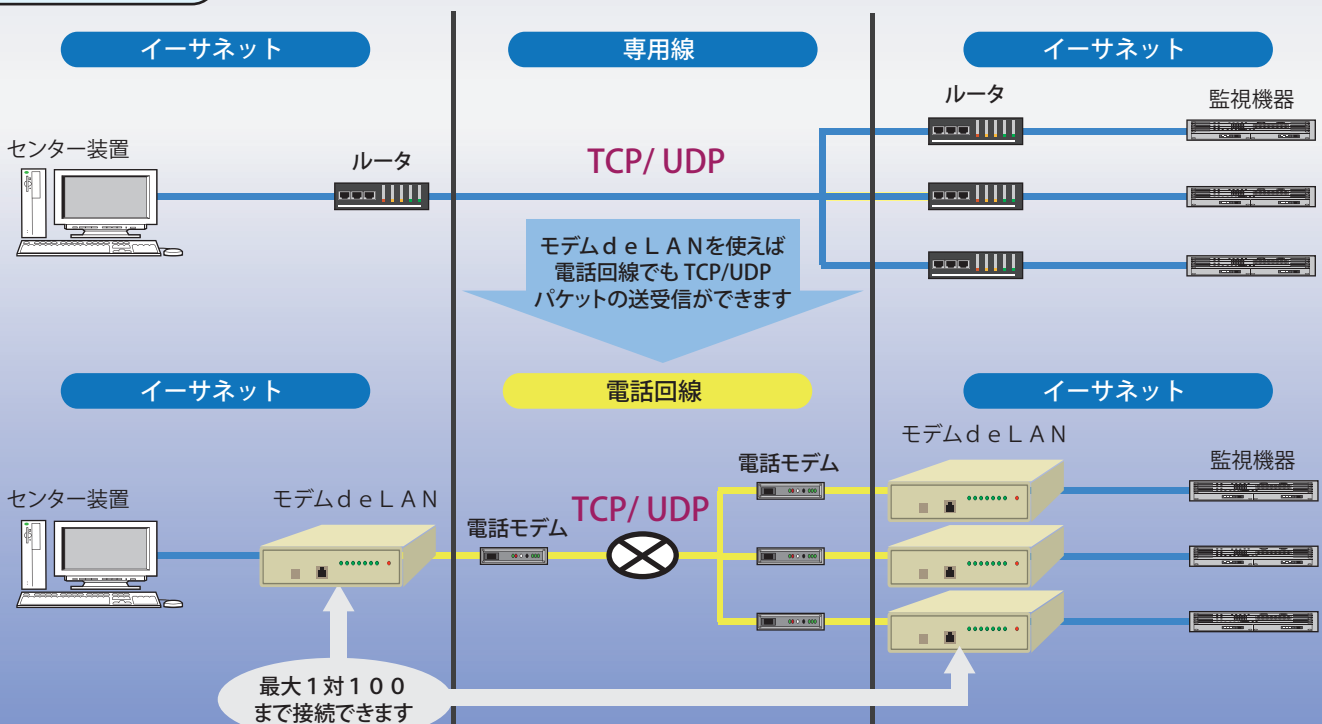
イーサネット

専用線

イーサネット

ルータ

監視機器

センター装置

ルータ

TCP/ UDP

モデムｄｅＬＡＮを使えば
電話回線でも TCP/UDP
パケットの送受信ができます

イーサネット

電話回線

イーサネット

モデムｄｅＬＡＮ

監視機器

電話モデム

センター装置

モデムｄｅＬＡＮ

TCP/ UDP

電話モデム

最大１対１００
まで接続できます